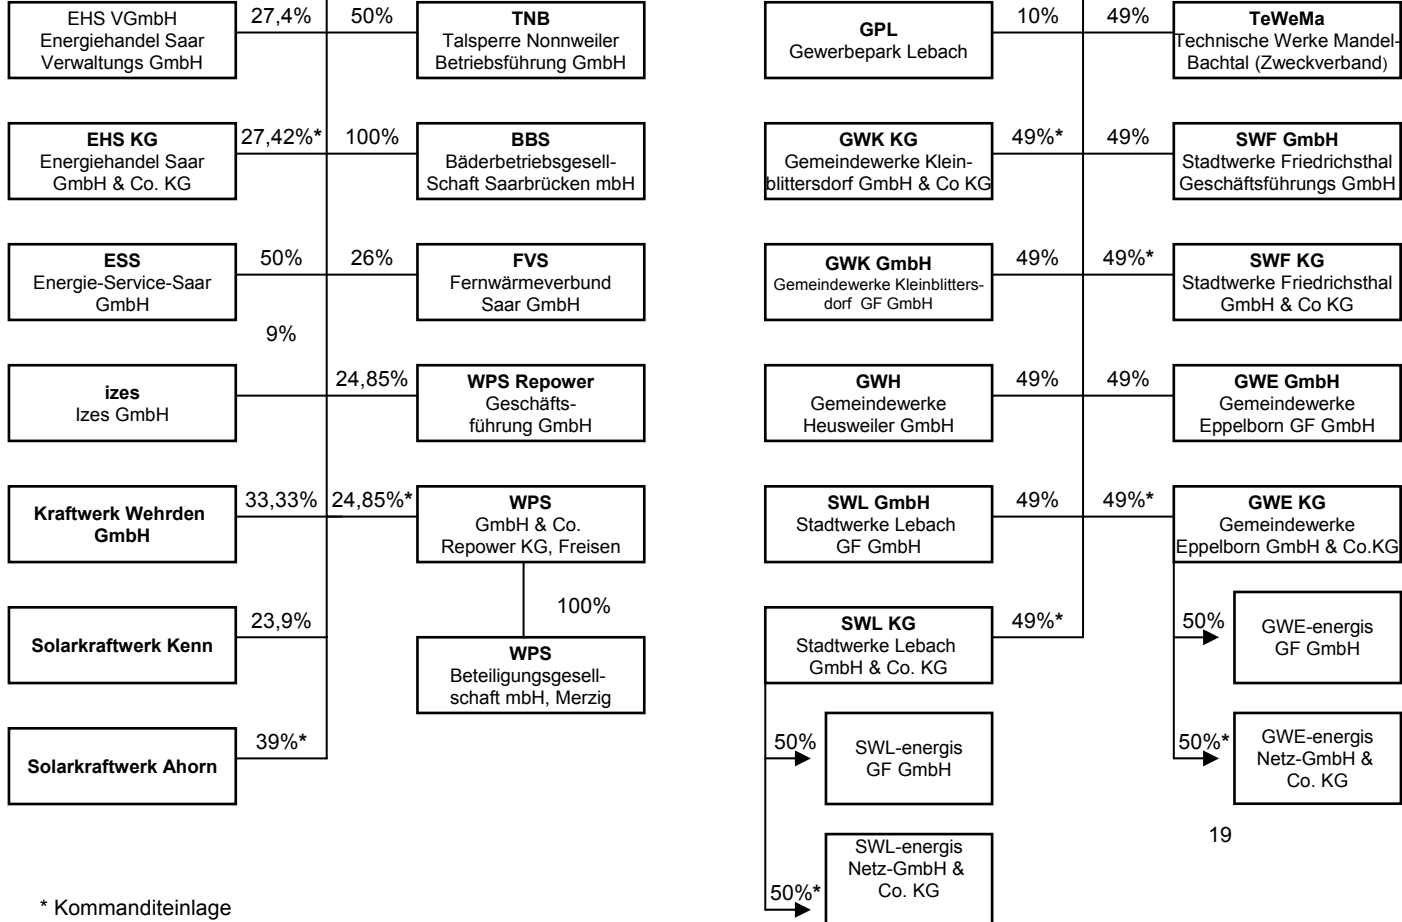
EHS VGmbH
Energiehandel Saar
Verwaltungs GmbH

27,4%

50%

TNB
Talsperre Nonnweiler
Betriebsführung GmbH

EHS KG
Energiehandel Saar
GmbH & Co. KG

27,42%*

100%

BBS
Bäderbetriebsgesellschaft Saarbrücken mbH

ESS
Energie-Service-Saar
GmbH

50%

26%

FVS
Fernwärmeverbund
Saar GmbH

9%

izes
Izes GmbH

24,85%

WPS Repower
Geschäftsführung GmbH

Kraftwerk Wehrden
GmbH

33,33%

24,85%*

WPS
GmbH & Co.
Repower KG, Freisen

100%

WPS
Beteiligungsgesellschaft mbH, Merzig

Solarkraftwerk Kenn

23,9%

Solarkraftwerk Ahorn

39%*

* Kommanditeinlage

GPL
Gewerbepark Lebach

10%

49%

TeWeMa
Technische Werke Mandel-Bachtal (Zweckverband)

GWK KG
Gemeindewerke Kleinblittersdorf GmbH & Co KG

49%*

49%

SWF GmbH
Stadtwerke Friedrichsthal
Geschäftsführungs GmbH

GWK GmbH
Gemeindewerke Kleinblittersdorf GF GmbH

49%

49%*

SWF KG
Stadtwerke Friedrichsthal
GmbH & Co KG

GWH
Gemeindewerke
Heusweiler GmbH

49%

49%

GWE GmbH
Gemeindewerke
Eppelborn GF GmbH

SWL GmbH
Stadtwerke Lebach
GF GmbH

49%

49%*

GWE KG
Gemeindewerke
Eppelborn GmbH & Co.KG

SWL KG
Stadtwerke Lebach
GmbH & Co. KG

49%*

50%

GWE-energis
GF GmbH

50%

SWL-energis
GF GmbH

50%*

GWE-energis
Netz-GmbH &
Co. KG

19

SWL-energis
Netz-GmbH &
Co. KG

50%*